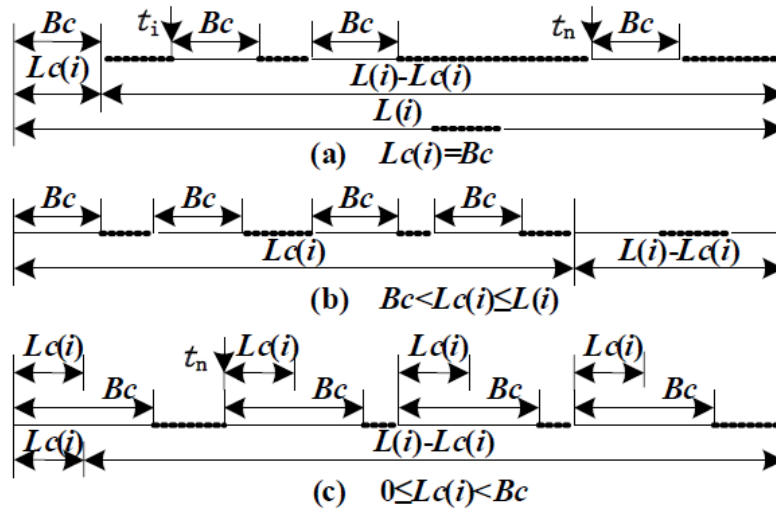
$Bc$ $t_i$ $Bc$ $Bc$ $t_n$ $Bc$

$Lc(i)$ $L(i)$-$Lc(i)$

$L(i)$

(a) $Lc(i)=Bc$

$Bc$ $Bc$ $Bc$ $Bc$

$Lc(i)$ $L(i)$-$Lc(i)$

(b) $Bc<Lc(i)\leq L(i)$

$Lc(i)$ $t_n$ $Lc(i)$ $Lc(i)$ $Lc(i)$

$Bc$ $Bc$ $Bc$ $Bc$

$Lc(i)$ $L(i)$-$Lc(i)$

(c) $0\leq Lc(i)<Bc$